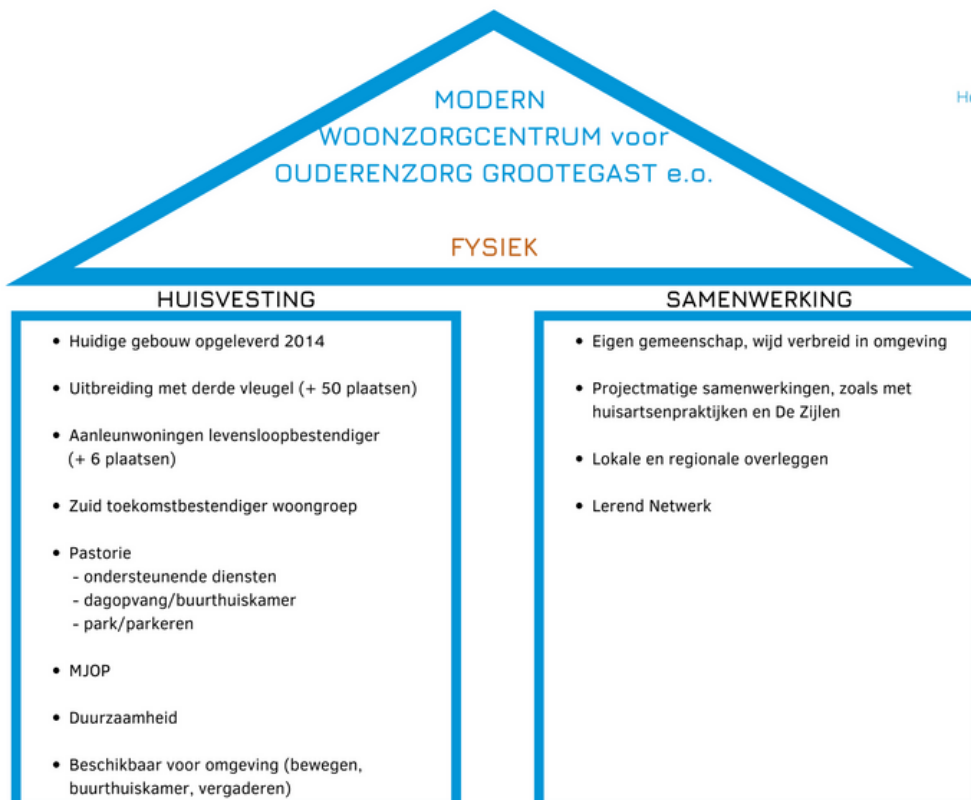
MODERN
WOONZORGCENTRUM voor
OUDERENZORG GROOTEGAST e.o.

FYSIEK

H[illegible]

HUISVESTING

• Huidige gebouw opgeleverd 2014

• Uitbreiding met derde vleugel (+ 50 plaatsen)

• Aanleunwoningen levensloopbestendiger (+ 6 plaatsen)

• Zuid toekomstbestendiger woongroep

• Pastorie
- ondersteunende diensten
- dagopvang/buurthuiskamer
- park/parkeren

• MJOP

• Duurzaamheid

• Beschikbaar voor omgeving (bewegen, buurthuiskamer, vergaderen)

SAMENWERKING

• Eigen gemeenschap, wijd verbreid in omgeving

• Projectmatige samenwerkingen, zoals met huisartsenpraktijken en De Zijlen

• Lokale en regionale overleggen

• Lerend Netwerk